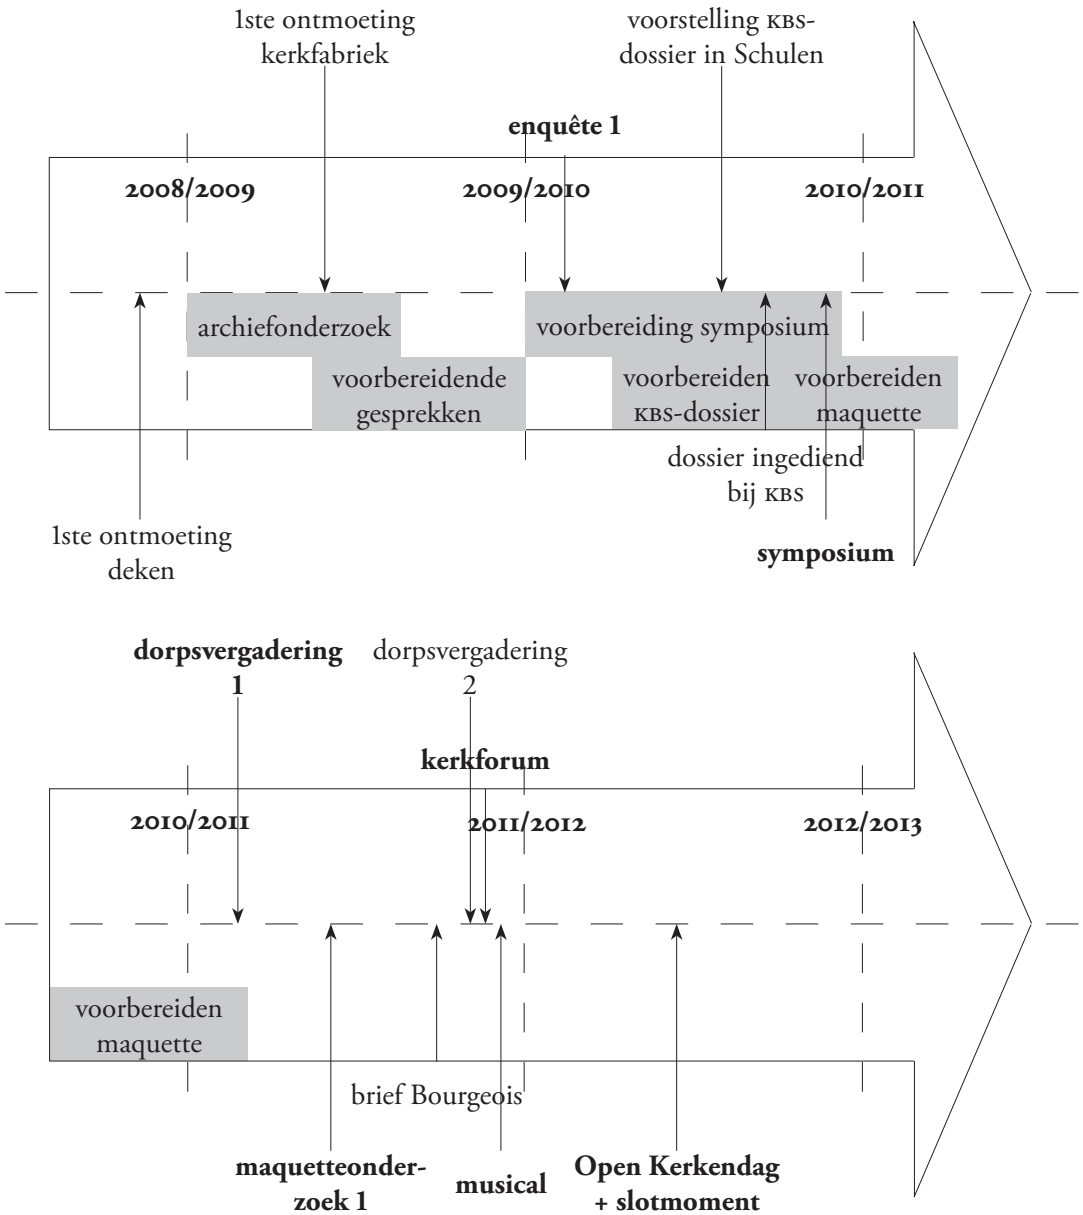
1ste ontmoeting kerkfabriek

voorstelling KBS-dossier in Schulen

**enquête 1**

**2008/2009**

**2009/2010**

**2010/2011**

archiefonderzoek

voorbereidende gesprekken

voorbereiding symposium

voorbereiden KBS-dossier

voorbereiden maquette

dossier ingediend bij KBS

1ste ontmoeting deken

**symposium**

**dorpsvergadering 1**

dorpsvergadering 2

**kerkforum**

**2010/2011**

**2011/2012**

**2012/2013**

voorbereiden maquette

brief Bourgeois

**maquetteonderzoek 1**

**musical**

**Open Kerkendag + slotmoment**